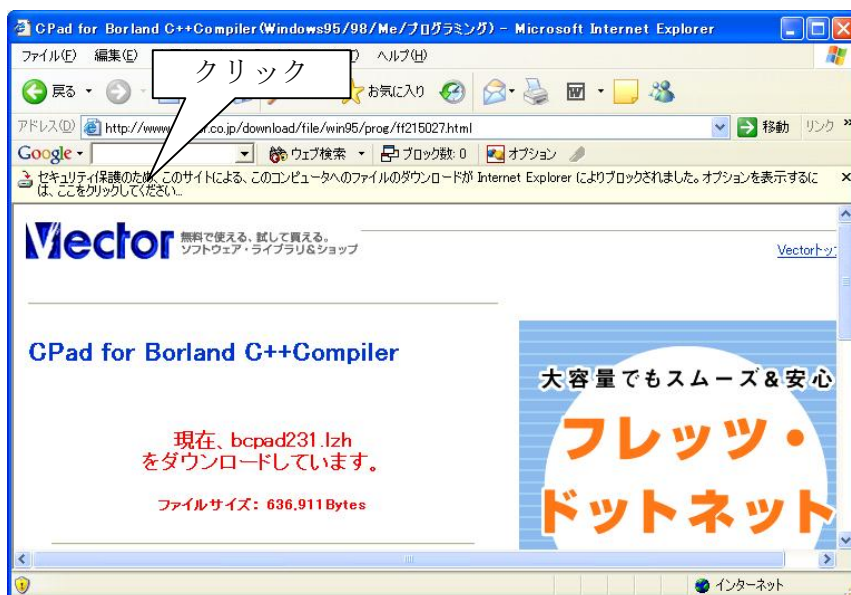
CPad for Borland C++Compiler(Windows95/98/Me/プログラミング) - Microsoft Internet Explorer

ファイル(F) 編集(E) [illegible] ヘルプ(H)

クリック

戻る お気に入り

アドレス(D) http://www.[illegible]r.co.jp/download/file/win95/prog/ff215027.html 移動 リンク

Google ウェブ検索 ブロック数: 0 オプション

セキュリティ保護のため、このサイトによる、このコンピュータへのファイルのダウンロードが Internet Explorer によりブロックされました。オプションを表示するには、ここをクリックしてください...

Vector 無料で使える、試して買える。ソフトウェア・ライブラリ&ショップ

Vectorトッ

CPad for Borland C++Compiler

現在、bcpad231.lzh をダウンロードしています。

ファイルサイズ: 636,911Bytes

大容量でもスムーズ&安心

フレッツ・ドットネット

インターネット